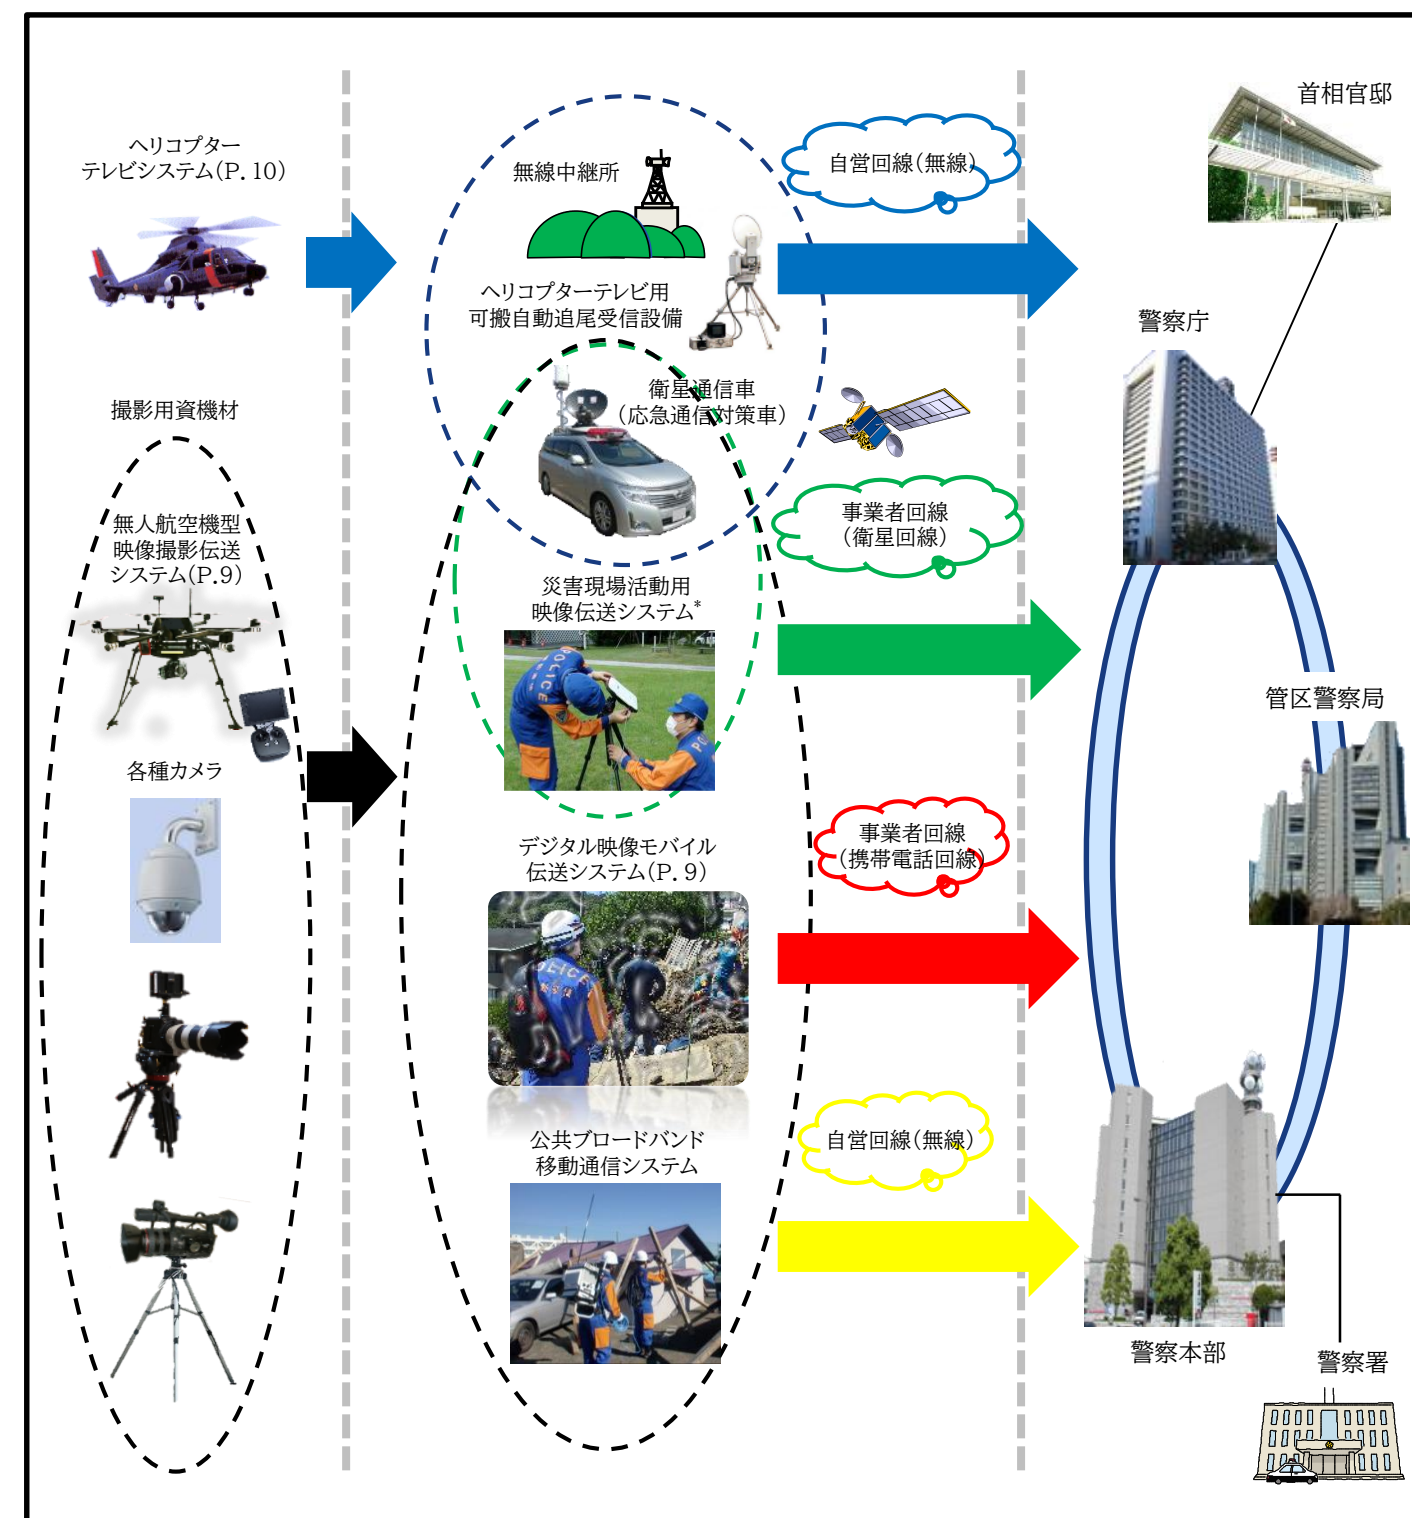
ヘリコプター
テレビシステム(P. 10)

撮影用資機材

無人航空機型
映像撮影伝送
システム(P.9)

各種カメラ

無線中継所

ヘリコプターテレビ用
可搬自動追尾受信設備

衛星通信車
(応急通信対策車)

災害現場活動用
映像伝送システム*

デジタル映像モバイル
伝送システム(P. 9)

公共ブロードバンド
移動通信システム

自営回線(無線)

事業者回線
(衛星回線)

事業者回線
(携帯電話回線)

自営回線(無線)

首相官邸

警察庁

管区警察局

警察本部

警察署